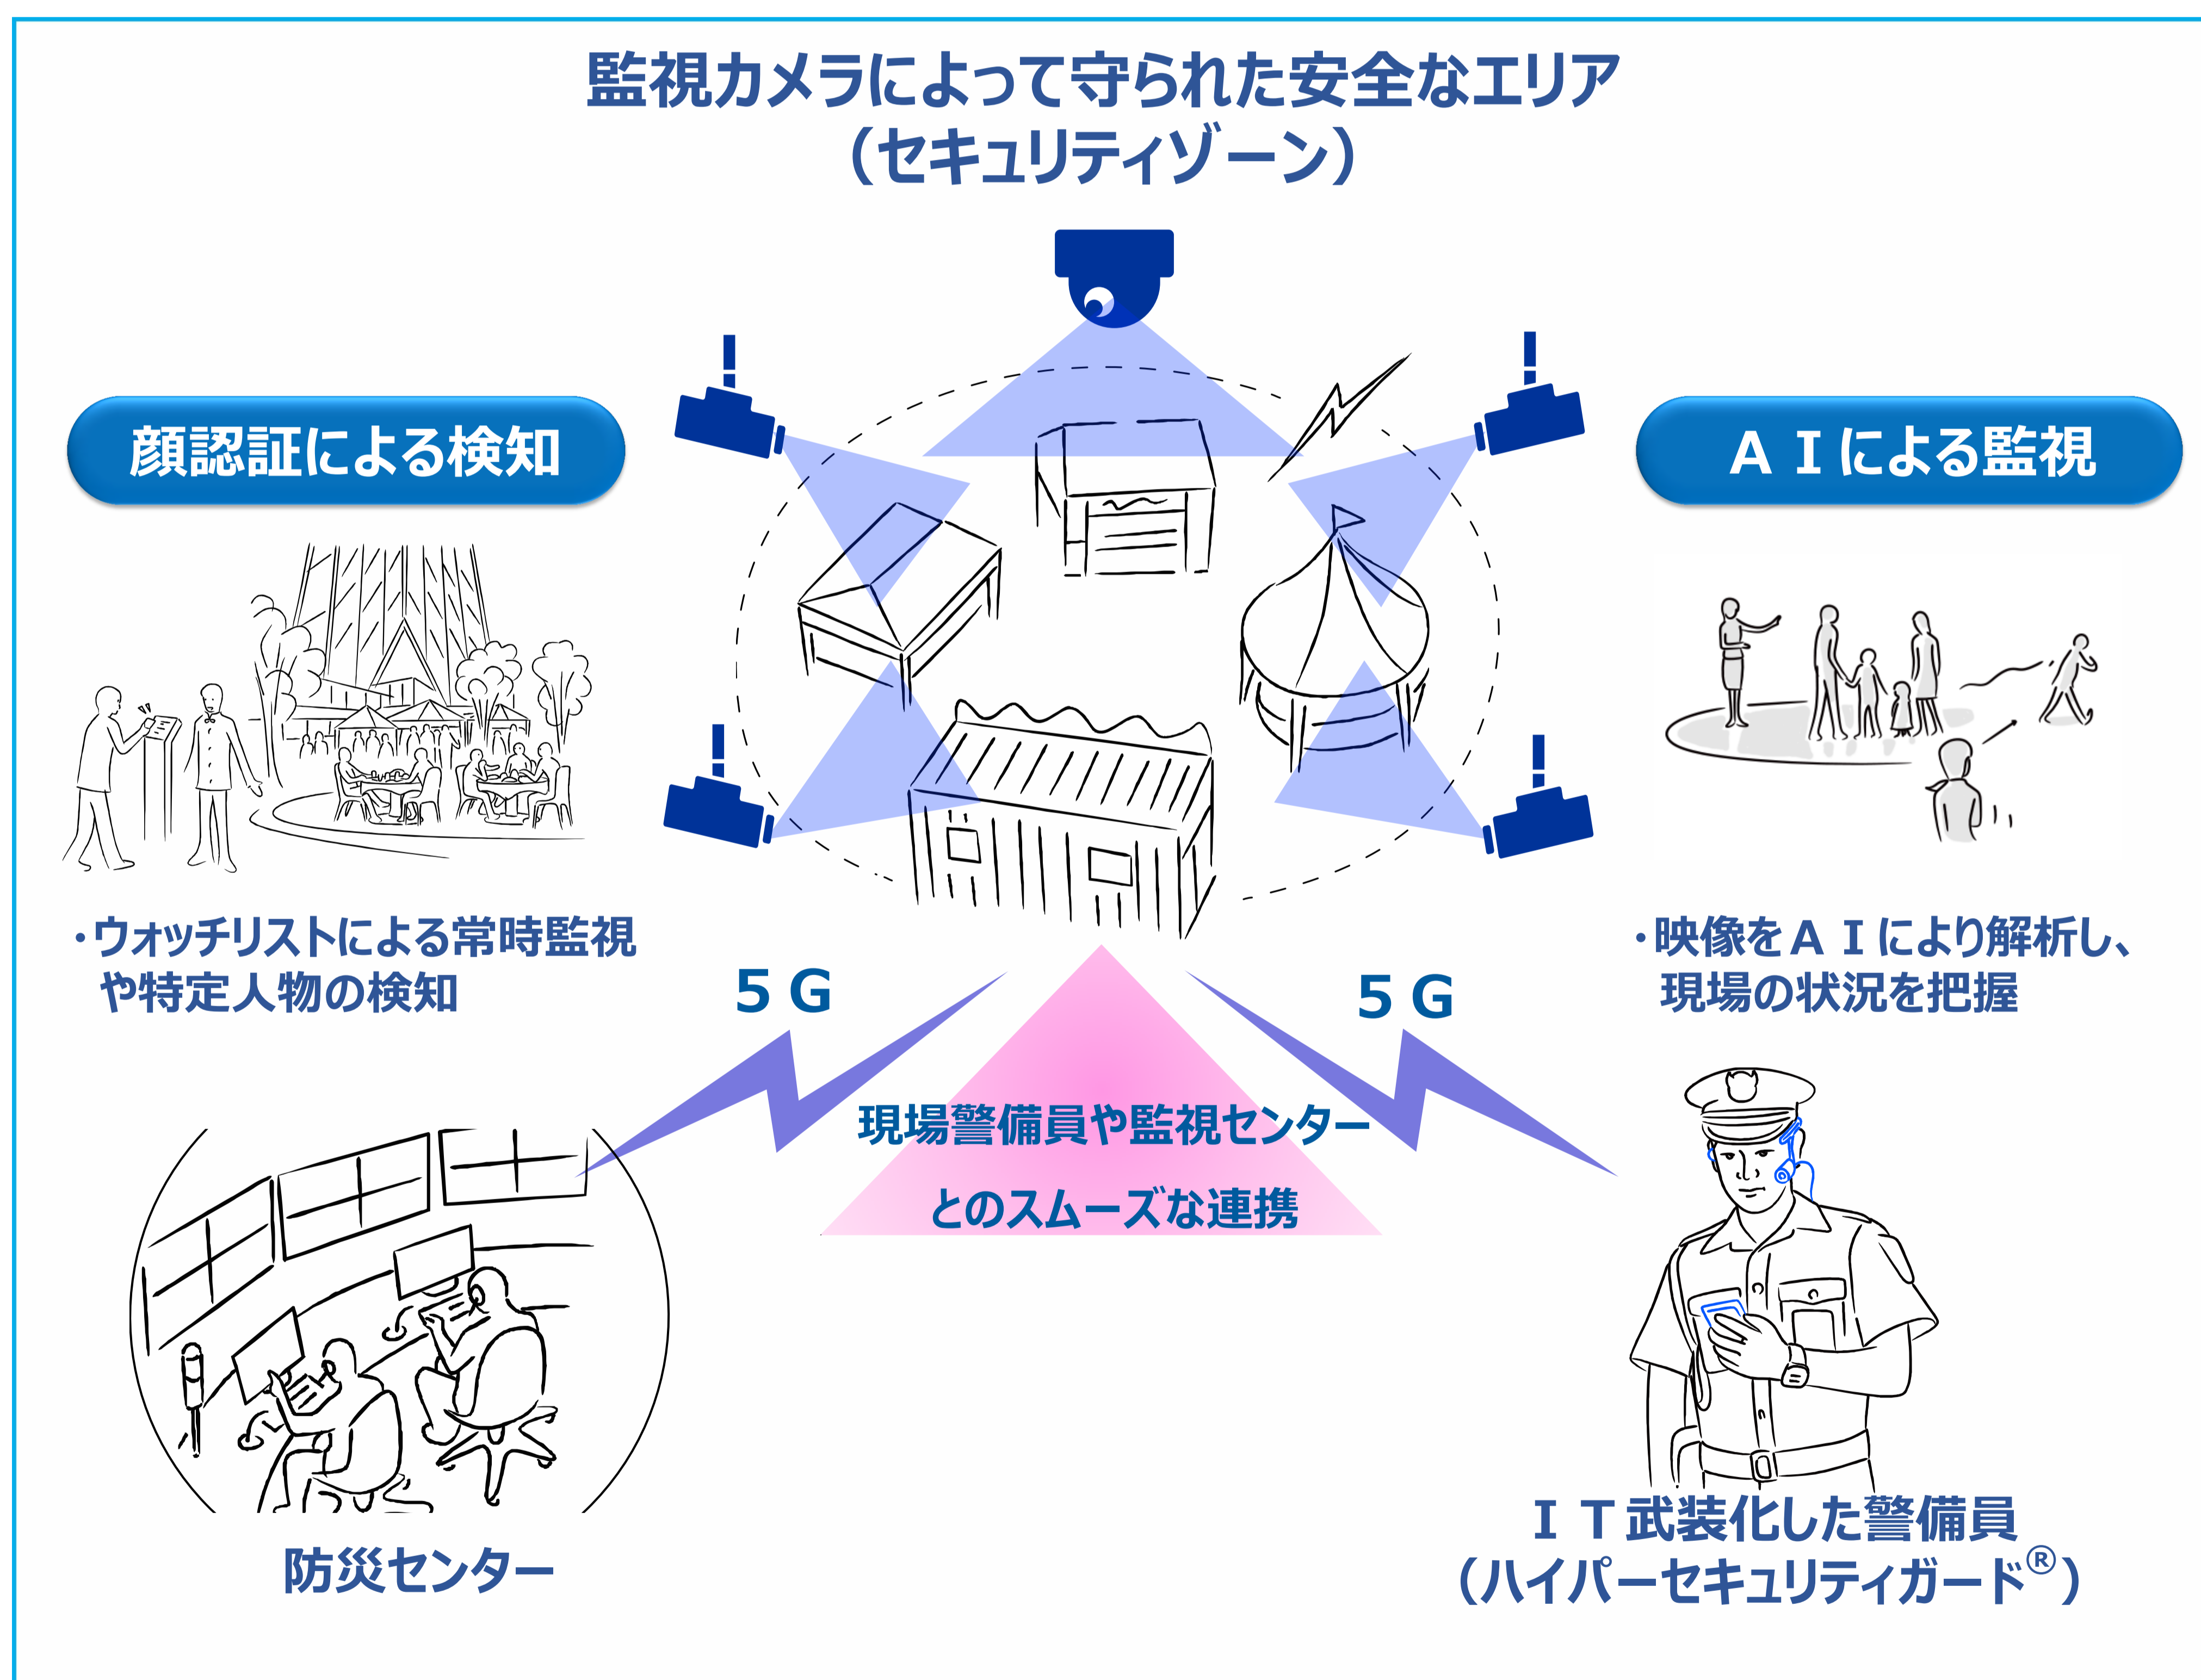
監視カメラによって守られた安全なエリア
（セキュリティゾーン）

顔認証による検知

ＡＩによる監視

・ウォッチリストによる常時監視や特定人物の検知

・映像をＡＩにより解析し、現場の状況を把握

５Ｇ

５Ｇ

現場警備員や監視センターとのスムーズな連携

防災センター

ＩＴ武装化した警備員
（ハイパーセキュリティガード®）